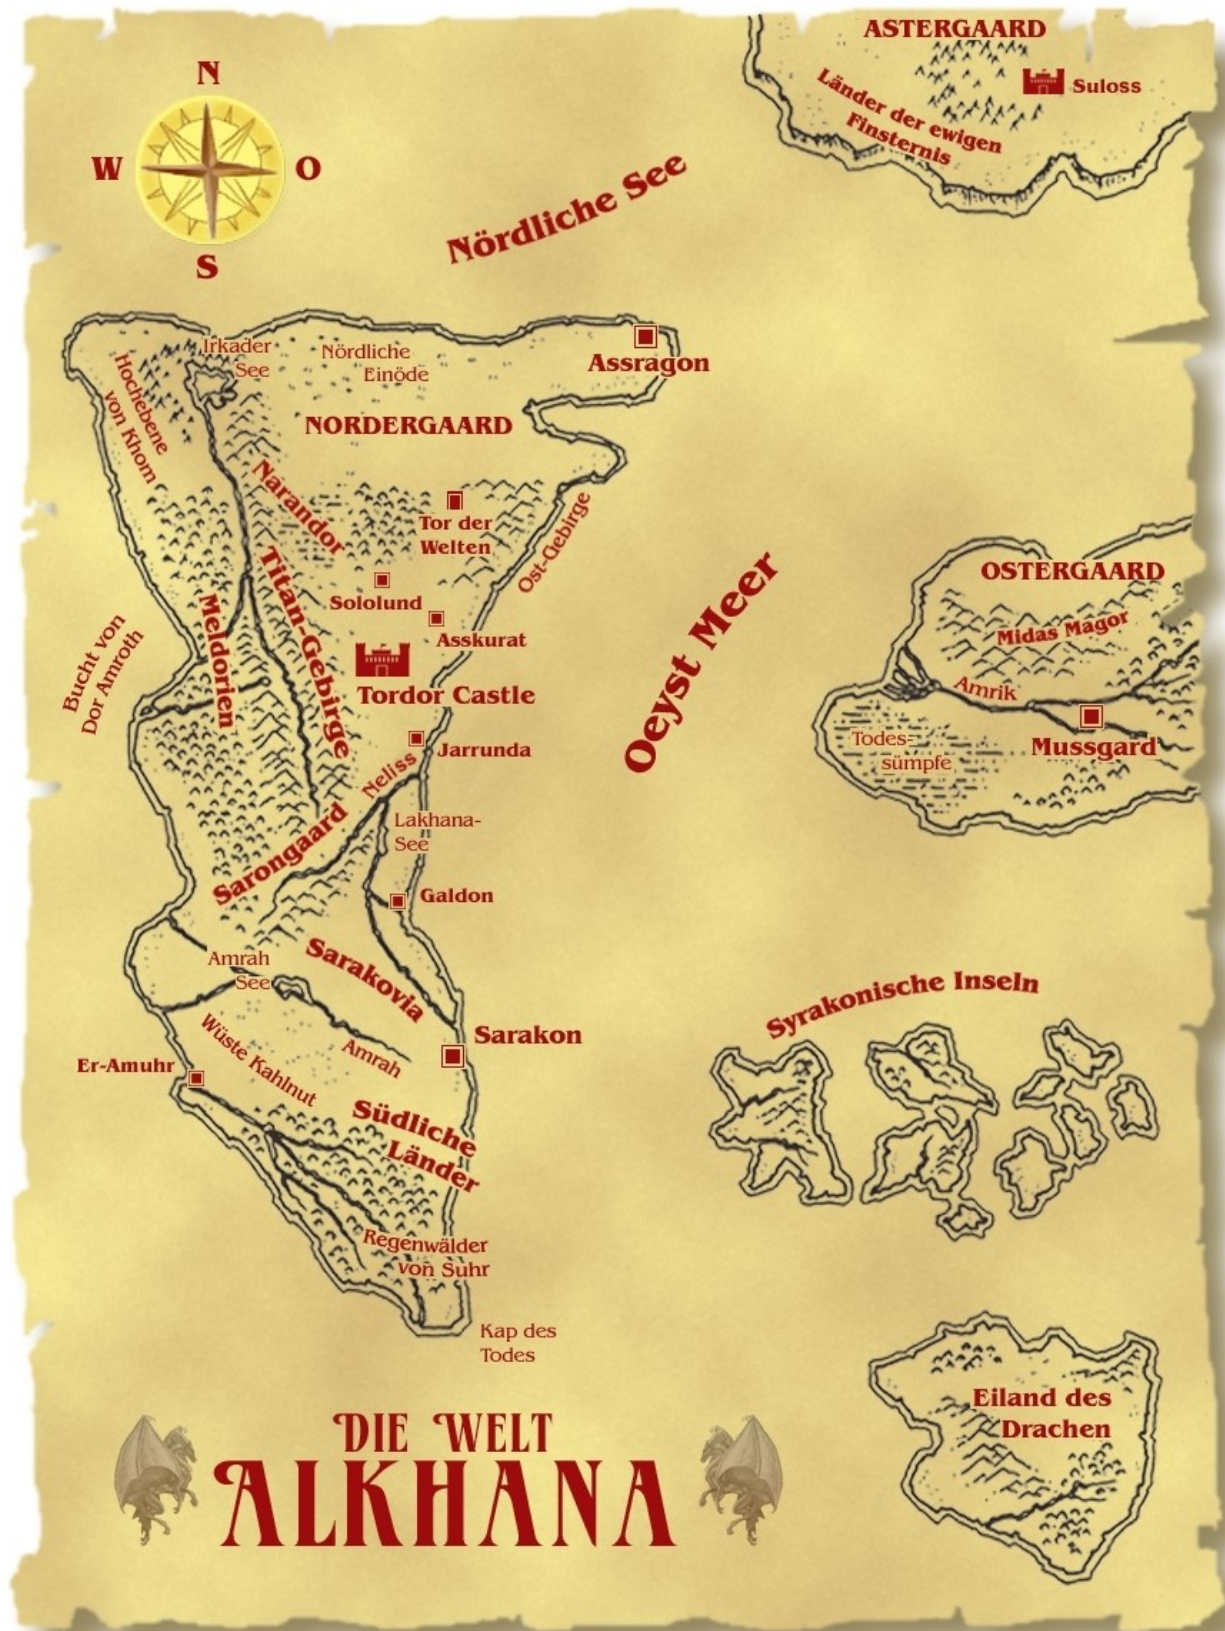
N
W
O
S

ASTERGAARD
Suloss
Länder der ewigen Finsternis

Nördliche See

Irkader See
Nördliche Einöde
Assragon
Hochebene von Khom
NORDERGAARD
Narandor
Tor der Welten
Ost-Gebirge
Titan-Gebirge
Sololund
Asskurat
Meldorien
Bucht von Dor Amroth
Tordor Castle
Oeyst Meer
Jarrunda
Neliss
Lakhana-See
Sarongaard
Galdon
Sarakovia
Amrah See
Sarakon
Amrah
Er-Amuhr
Wüste Kahlnut
Südliche Länder
Regenwälder von Suhr
Kap des Todes

OSTERGAARD
Midas Magor
Amrik
Todes-sümpfe
Mussgard

Syrakonische Inseln

Eiland des Drachen

DIE WELT
ALKHANA